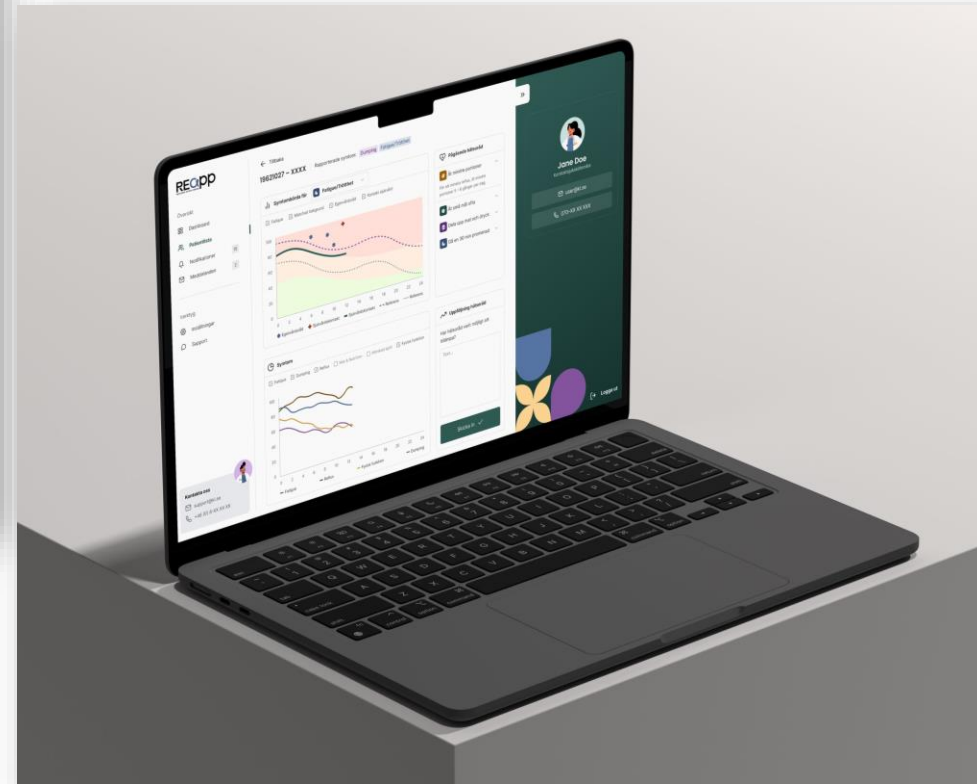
REOpp

Översikt

Dashboard

Patientlista

Notifikationer

Meddelanden

Inställningar

Support

Kontakta oss

Tillbaka

19621027 – XXXX

Rapporterade symtom

Dumping

Fatigue/Trötthet

Symtom

Pågående åtgärder

Uppföljning åtgärder

Skicka in

Jane Doe

Logga ut